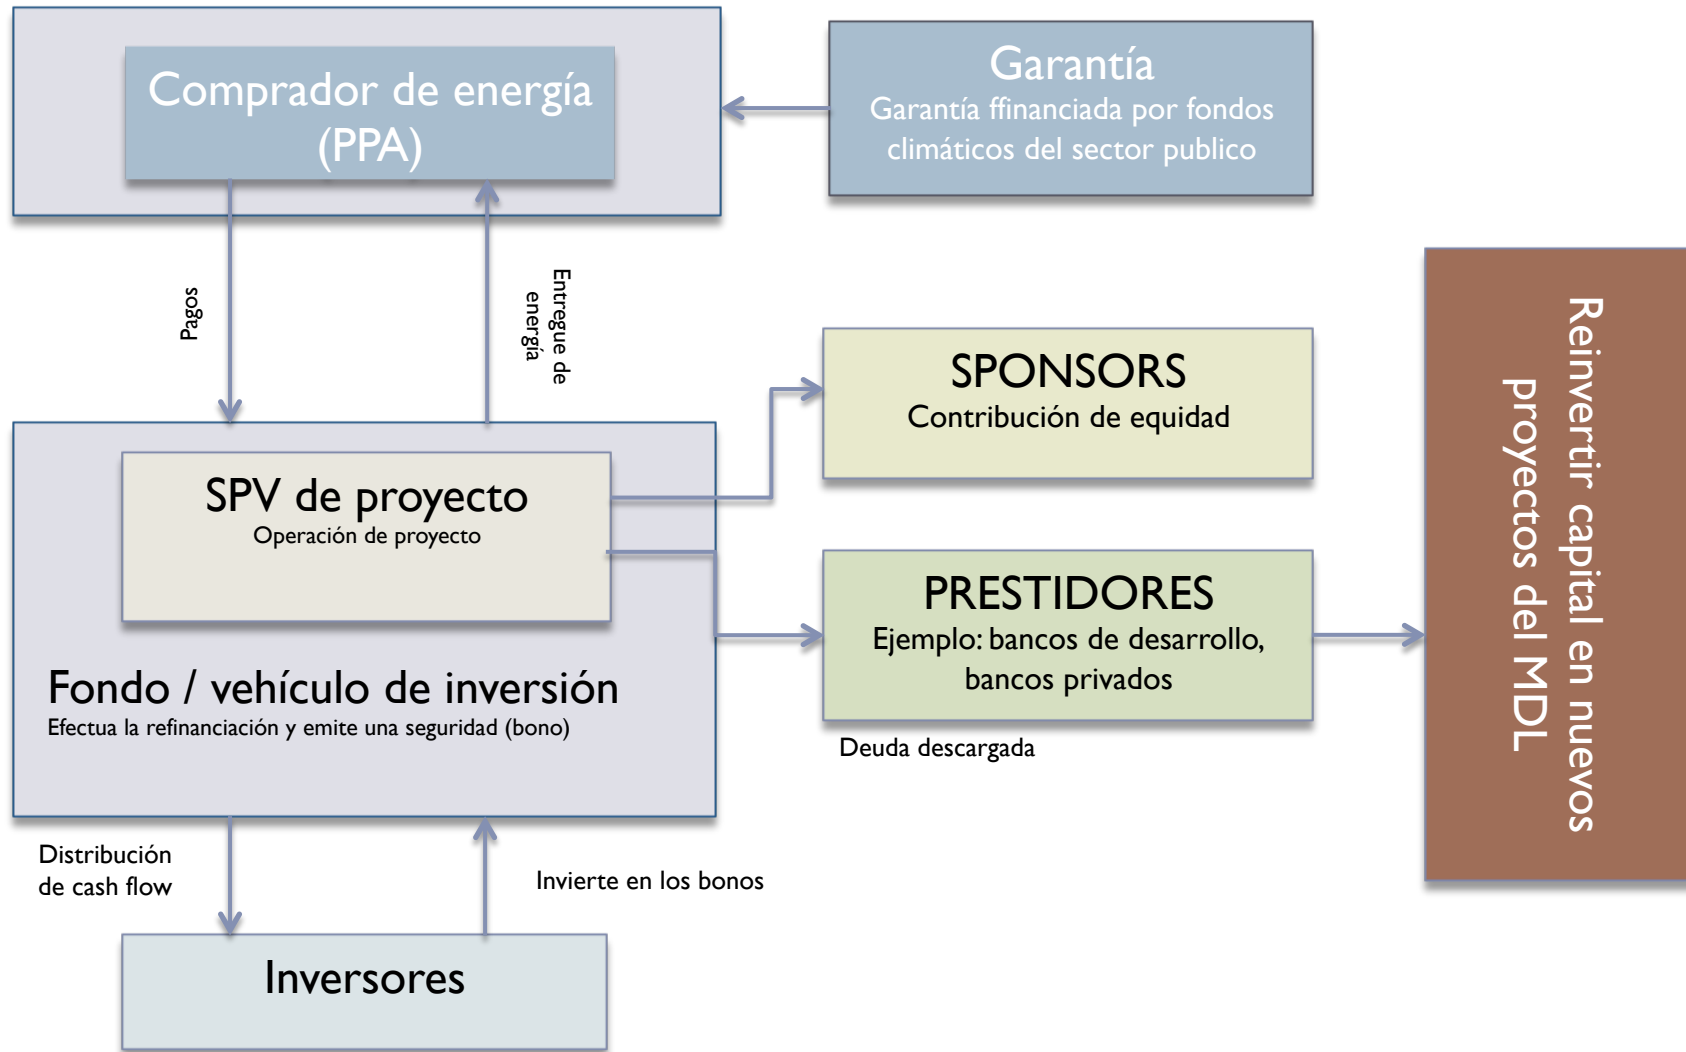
Comprador de energía (PPA)

Garantía
Garantía ffinanciada por fondos climáticos del sector publico

Pagos

Entregue de energía

SPONSORS
Contribución de equidad

SPV de proyecto
Operación de proyecto

PRESTIDORES
Ejemplo: bancos de desarrollo, bancos privados

Deuda descargada

Reinvertir capital en nuevos proyectos del MDL

Fondo / vehículo de inversión
Efectua la refinanciación y emite una seguridad (bono)

Distribución de cash flow

Invierte en los bonos

Inversores